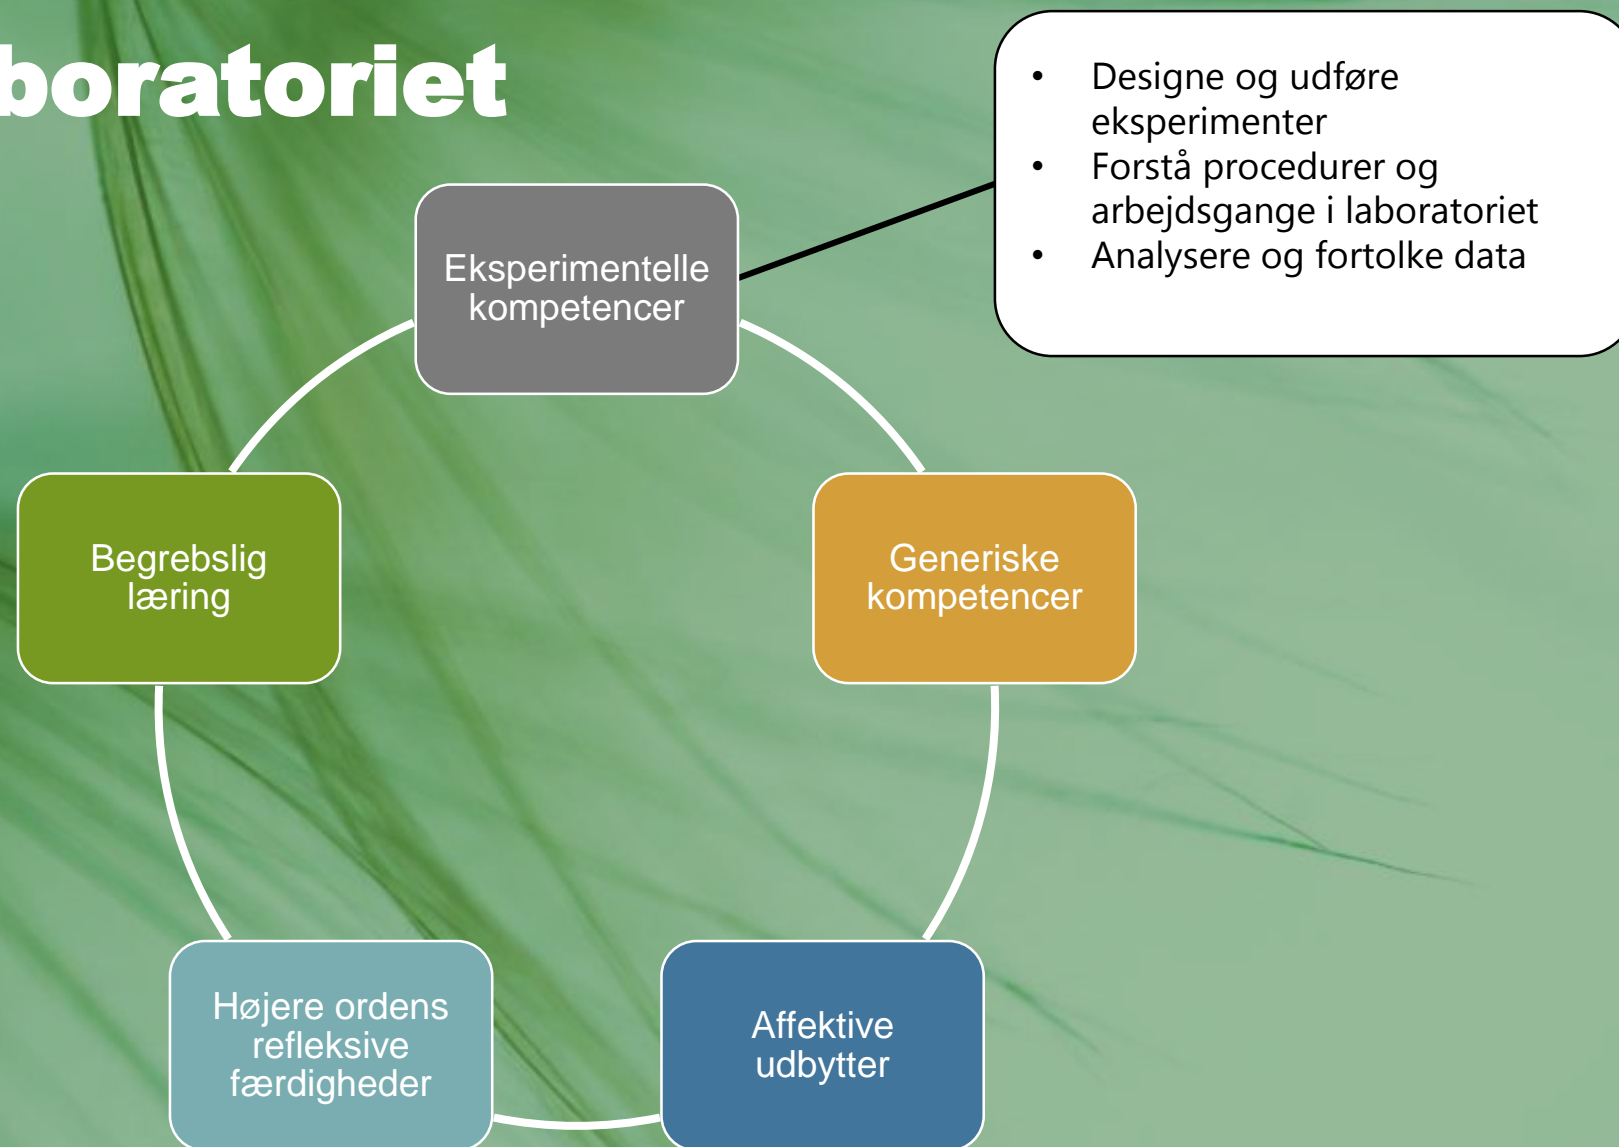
boratoriet

- Designe og udføre eksperimenter
- Forstå procedurer og arbejdsgange i laboratoriet
- Analysere og fortolke data

Eksperimentelle kompetencer

Generiske kompetencer

Affektive udbytter

Højere ordens refleksive færdigheder

Begrebslig læring